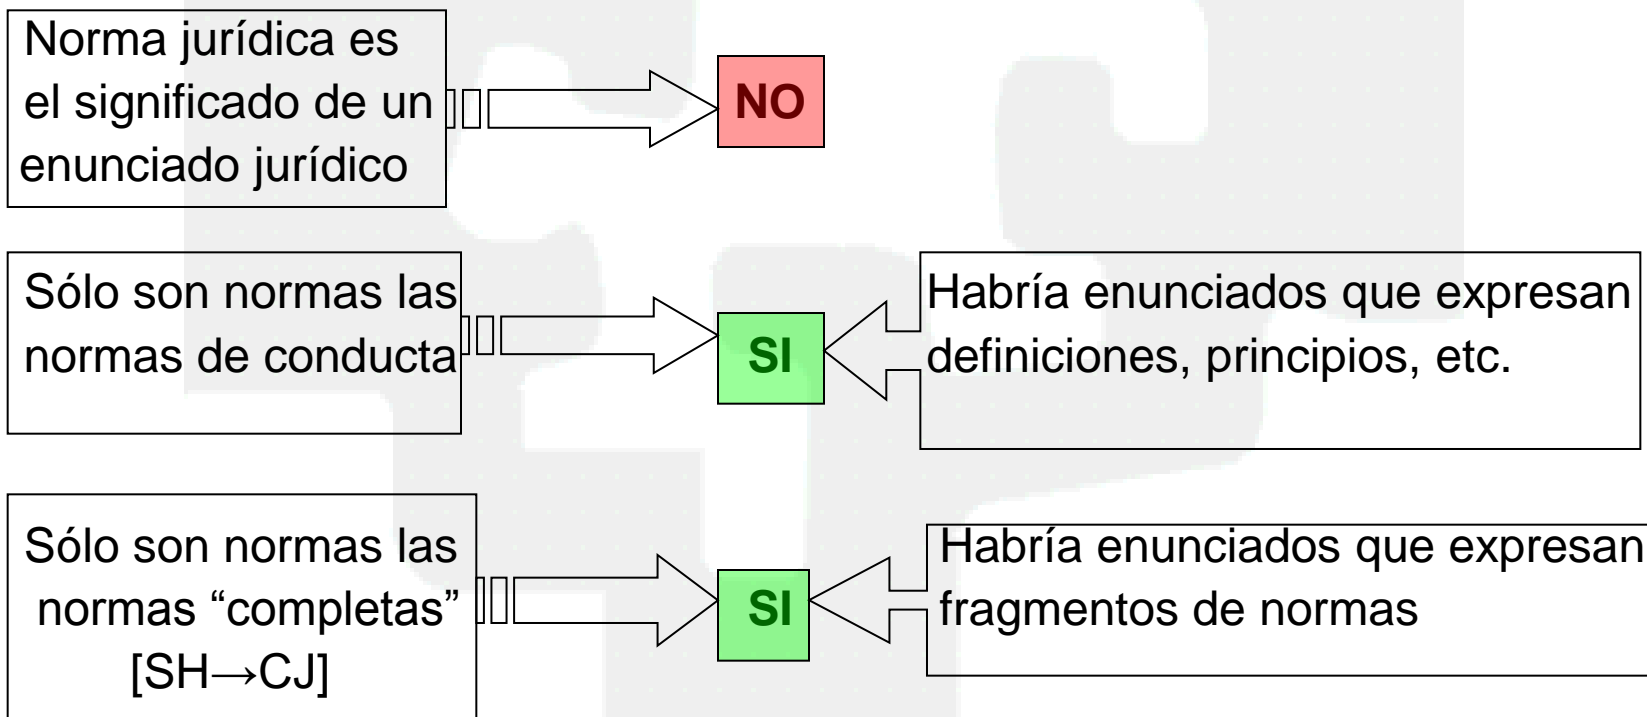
Norma jurídica es el significado de un enunciado jurídico

NO

Sólo son normas las normas de conducta

SI

Habría enunciados que expresan definiciones, principios, etc.

Sólo son normas las normas “completas” [SH→CJ]

SI

Habría enunciados que expresan fragmentos de normas